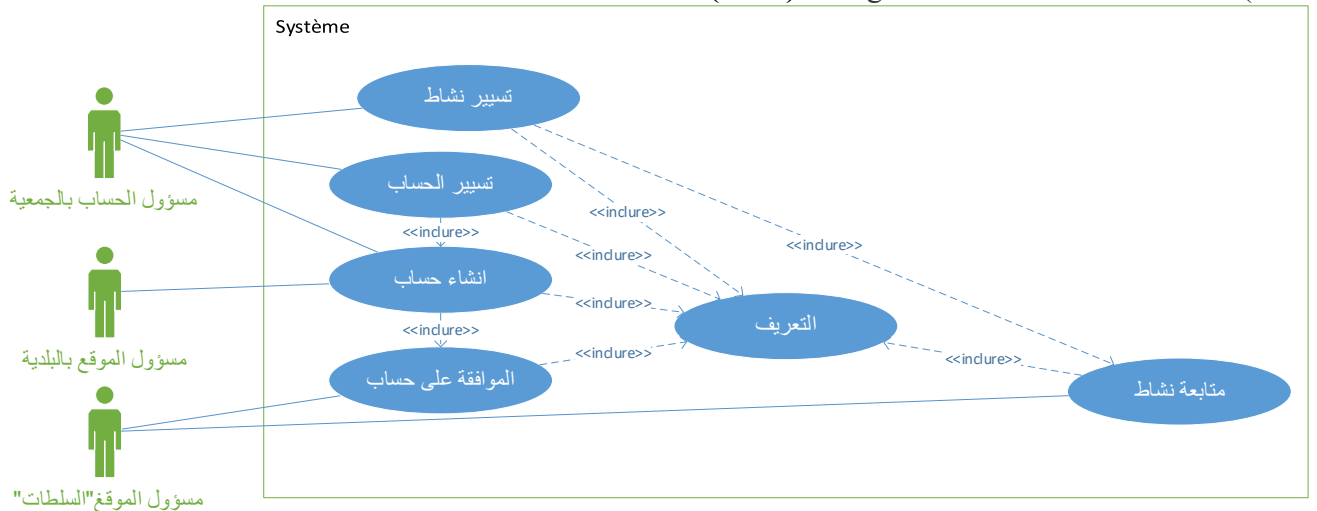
Système

تسيير نشاط

تسيير الحساب

انشاء حساب

الموافقة على حساب

التعريف

متابعة نشاط

<<inclure>>

<<inclure>>

<<inclure>>

<<inclure>>

<<inclure>>

<<inclure>>

<<inclure>>

<<inclure>>

مسؤول الحساب بالجمعية

مسؤول الموقع بالبلدية

مسؤول الموقع"السلطات"